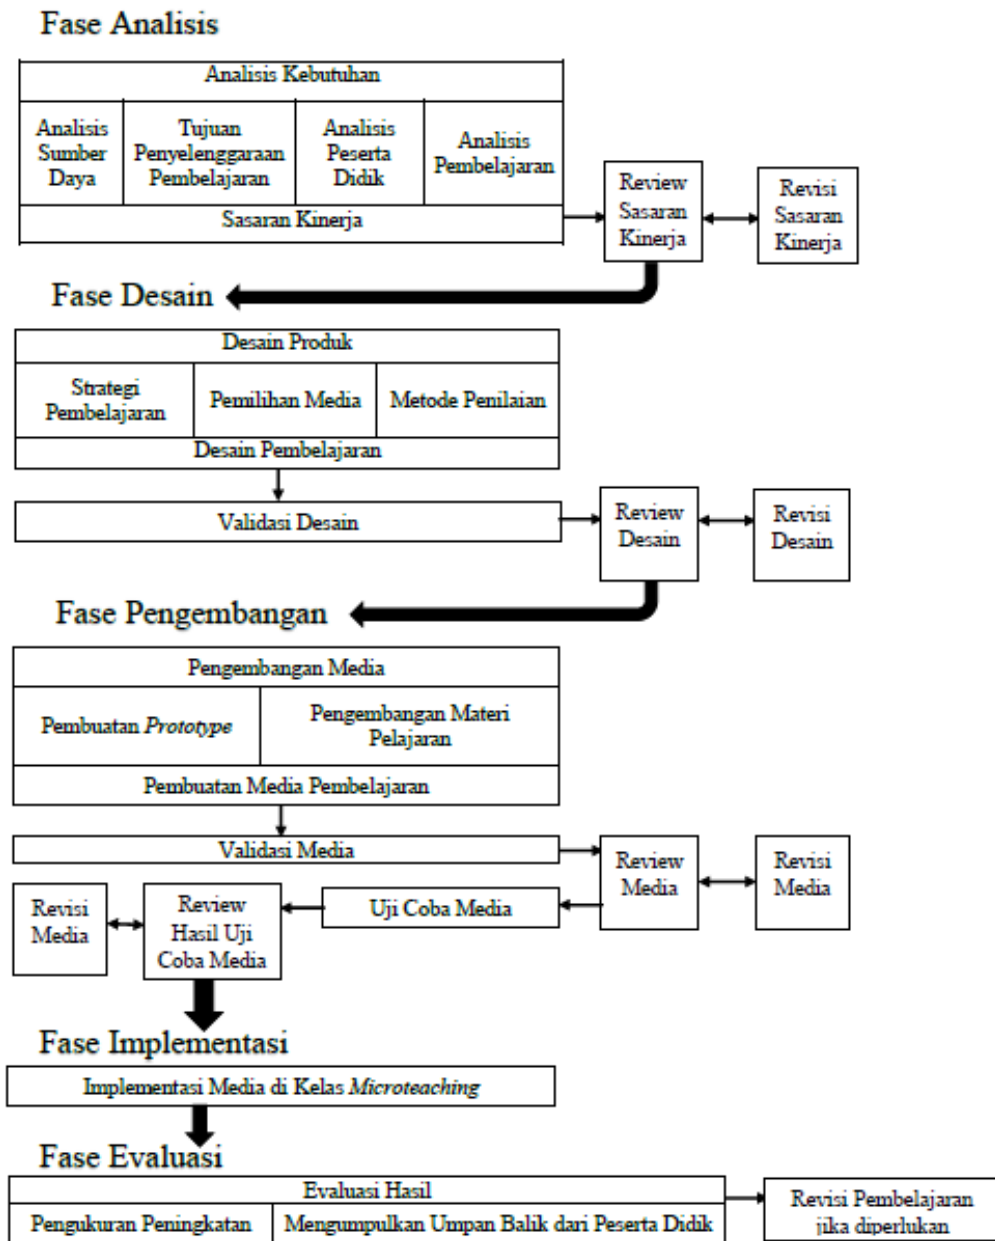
Fase Analisis

Analisis Kebutuhan

Analisis Sumber Daya

Tujuan Penyelenggaraan Pembelajaran

Analisis Peserta Didik

Analisis Pembelajaran

Sasaran Kinerja

Review Sasaran Kinerja

Revisi Sasaran Kinerja

Fase Desain

Desain Produk

Strategi Pembelajaran

Pemilihan Media

Metode Penilaian

Desain Pembelajaran

Validasi Desain

Review Desain

Revisi Desain

Fase Pengembangan

Pengembangan Media

Pembuatan *Prototype*

Pengembangan Materi Pelajaran

Pembuatan Media Pembelajaran

Validasi Media

Review Media

Revisi Media

Uji Coba Media

Review Hasil Uji Coba Media

Revisi Media

Fase Implementasi

Implementasi Media di Kelas *Microteaching*

Fase Evaluasi

Evaluasi Hasil

Pengukuran Peningkatan

Mengumpulkan Umpan Balik dari Peserta Didik

Revisi Pembelajaran jika diperlukan